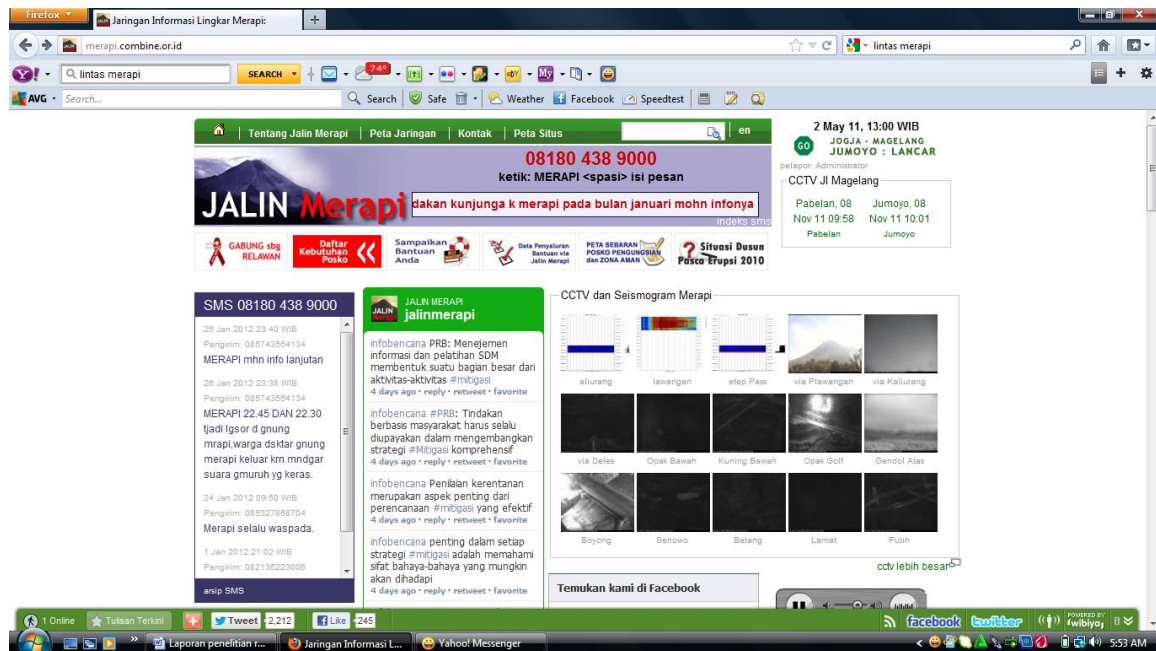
Firefox | Jaringan Informasi Lingkar Merapi: | +

merapi.combine.or.id | lintas merapi

lintas merapi | SEARCH | 74°

AVG | Search... | Search | Safe | Weather | Facebook | Speedtest

Tentang Jalin Merapi | Peta Jaringan | Kontak | Peta Situs | en

2 May 11, 13:00 WIB
GO JOGJA - MAGELANG
JUMOYO : LANCAR
pelapor: Administrator

CCTV Jl Magelang
Pabelan, 08 Nov 11 09:58 | Jumoyo, 08 Nov 11 10:01
Pabelan | Jumoyo

08180 438 9000
ketik: MERAPI <spasi> isi pesan

JALIN Merapi

dakan kunjunga k merapi pada bulan januari mohn infonya
indeks sms

GABUNG sbg RELAWAN | Daftar Kebutuhan Posko | Sampaikan Bantuan Anda | Data Penyaluran Bantuan via Jalin Merapi | PETA SEBARAN POSKO PENGUNGSIAN dan ZONA AMAN | Situasi Dusun Pasca Erupsi 2010

SMS 08180 438 9000

26 Jan 2012 23:40 WIB
Pengirim: 085743554134
MERAPI mhn info lanjutan

26 Jan 2012 23:38 WIB
Pengirim: 085743554134
MERAPI 22.45 DAN 22.30 tjadi lgsor d gnung mrapi,warga dsktar gnung merapi keluar krn mndgar suara gmuruh yg keras.

24 Jan 2012 09:50 WIB
Pengirim: 085327868704
Merapi selalu waspada.

1 Jan 2012 21:02 WIB
Pengirim: 082135223006

arsip SMS

JALIN MERAPI
jalinmerapi

infobencana PRB: Menejemen informasi dan pelatihan SDM membentuk suatu bagian besar dari aktivitas-aktivitas #mitigasi
4 days ago · reply · retweet · favorite

infobencana #PRB: Tindakan berbasis masyarakat harus selalu diupayakan dalam mengembangkan strategi #Mitigasi komprehensif
4 days ago · reply · retweet · favorite

infobencana Penilaian kerentanan merupakan aspek penting dari perencanaan #mitigasi yang efektif
4 days ago · reply · retweet · favorite

infobencana penting dalam setiap strategi #mitigasi adalah memahami sifat bahaya-bahaya yang mungkin akan dihadapi
4 days ago · reply · retweet · favorite

CCTV dan Seismogram Merapi

aliurang | lawangan | etep Pass | via Plawangan | via Kaliurang
via Deles | Opak Bawah | Kuning Bawah | Opak Golf | Gendol Atas
Boyong | Senowo | Batang | Lamat | Putih

cctv lebih besar

Temukan kami di Facebook

1 Online | Tulisan Terkini | Tweet 2,212 | Like 245 | facebook | twitter | POWERED BY fwibiya

Laporan penelitian r... | Jaringan Informasi L... | Yahoo! Messenger | 5:53 AM